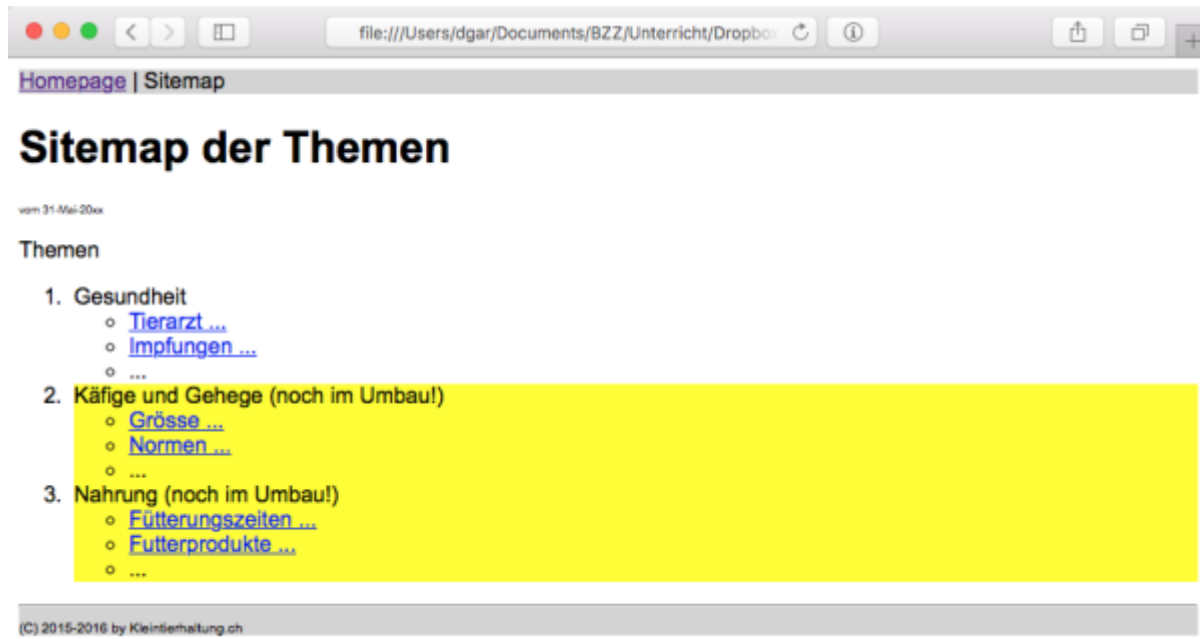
file:///Users/dgar/Documents/BZZ/Unterricht/Dropbo

Homepage | Sitemap

# Sitemap der Themen

vom 31-Mai-20xx

Themen

1. Gesundheit
   - Tierarzt ...
   - Impfungen ...
   - ...
2. Käfige und Gehege (noch im Umbau!)
   - Grösse ...
   - Normen ...
   - ...
3. Nahrung (noch im Umbau!)
   - Fütterungszeiten ...
   - Futterprodukte ...
   - ...

(C) 2015-2016 by Kleintierhaltung.ch